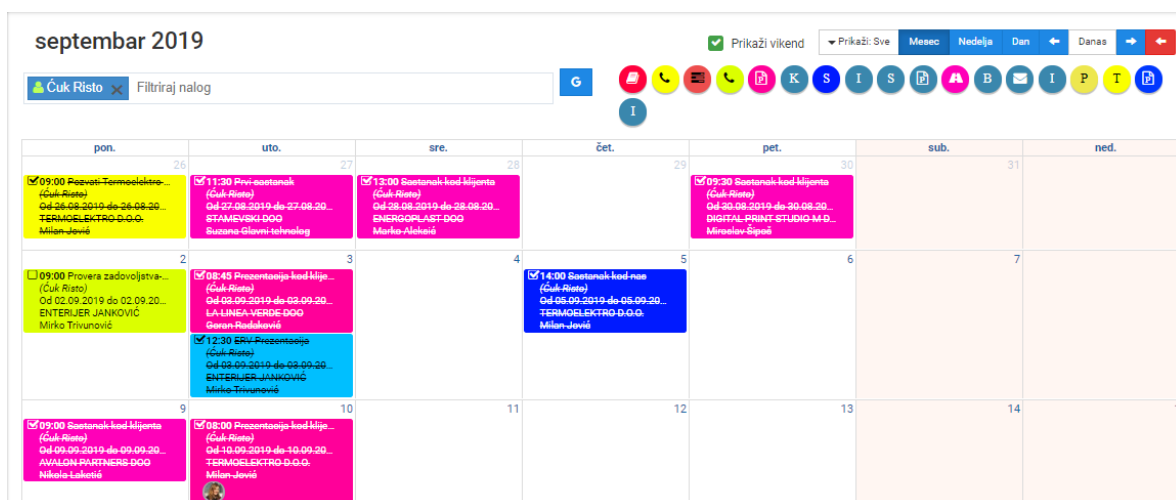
septembar 2019

Prikaži vikend

Prikaži: Sve | Mesec | Nedelja | Dan | Danas

Ćuk Risto Filtriraj nalog

G

K S I S B I P T I

| pon. | uto. | sre. | čet. | pet. | sub. | ned. |
|---|---|---|---|---|---|---|
| 26 09:00 Pozvati Termoelektro... (Ćuk Risto) Od 26.08.2019 do 26.08.20... TERMOELEKTRO D.O.O. Milan Jović | 27 11:30 Prvi sastanak (Ćuk Risto) Od 27.08.2019 do 27.08.20... STAMEVSKI DOO Suzana Glavni tehnolog | 28 13:00 Sastanak kod klijenta (Ćuk Risto) Od 28.08.2019 do 28.08.20... ENERGOPLAST DOO Marko Aleksić | 29 | 30 09:30 Sastanak kod klijenta (Ćuk Risto) Od 30.08.2019 do 30.08.20... DIGITAL PRINT STUDIO M D... Miroslav Šipoš | 31 | |
| 2 09:00 Provera zadovoljstva-... (Ćuk Risto) Od 02.09.2019 do 02.09.20... ENTERIJER JANKOVIĆ Mirko Trivunović | 3 08:45 Prezentacija kod klije... (Ćuk Risto) Od 03.09.2019 do 03.09.20... LA LINEA VERDE DOO Goran Radaković 12:30 ERV Prezentacija (Ćuk Risto) Od 03.09.2019 do 03.09.20... ENTERIJER JANKOVIĆ Mirko Trivunović | 4 | 5 14:00 Sastanak kod nas (Ćuk Risto) Od 05.09.2019 do 05.09.20... TERMOELEKTRO D.O.O. Milan Jović | 6 | 7 | |
| 9 09:00 Sastanak kod klijenta (Ćuk Risto) Od 09.09.2019 do 09.09.20... AVALON PARTNERS DOO Nikola Laketić | 10 08:00 Prezentacija kod klije... (Ćuk Risto) Od 10.09.2019 do 10.09.20... TERMOELEKTRO D.O.O. Milan Jović | 11 | 12 | 13 | 14 | |